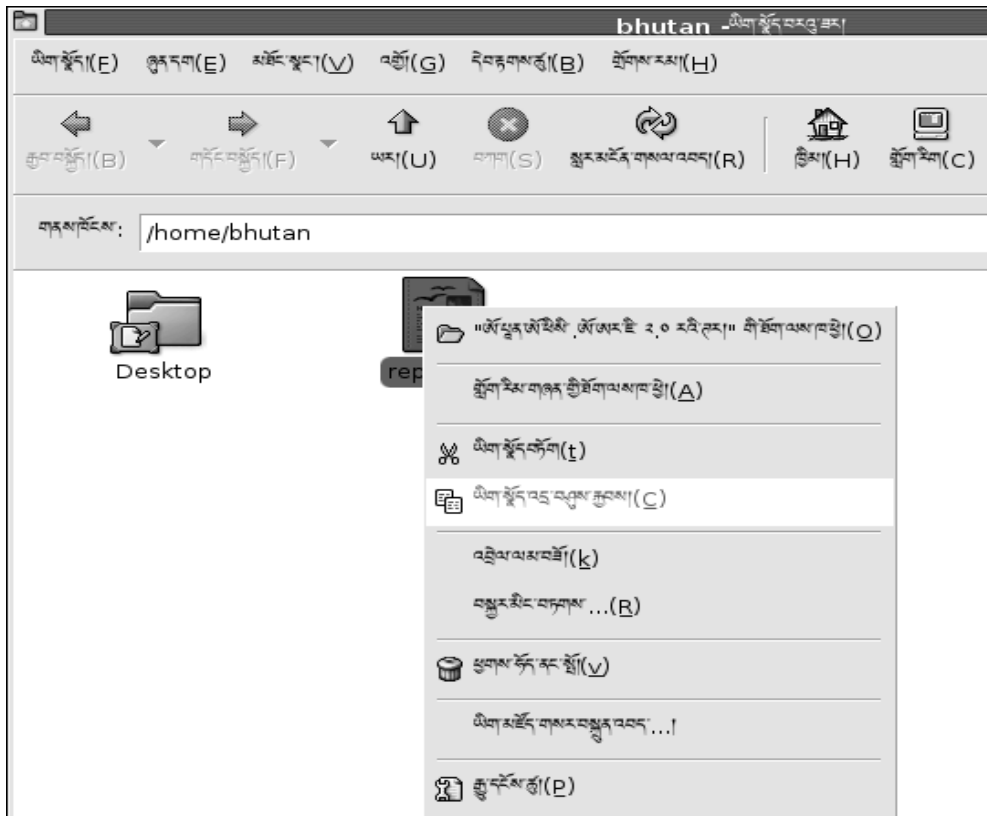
bhutan - ཡིག་སྣོད་རང་འགུལ་ཆས།

ཡིག་སྣོད།(F) ཞུན་དག(E) མཐོང་སྣང་།(V) འགྲོ(G) དེབ་རྟགས་ཚུ།(B) གྲོགས་རམ།(H)

རྒྱབ་སྒོ།(B) གདོང་སྒོ།(F) ཡར།(U) བཀག(S) སླར་མངོན་གསལ་འབད།(R) ཁྱིམ།(H) གློག་རིག(C)

གནས་ཁོངས་: /home/bhutan

Desktop

rep

"ཨོ་པཱན་ཨོ་ཕིསི་.ཨོ་ཨར་ཇི་ ༢.༠ ཨའི་ཏར།" གི་ཐོག་ལས་ཁ་ཕྱེ།(O)

གློག་རིམ་གཞན་གྱི་ཐོག་ལས་ཁ་ཕྱེ།(A)

ཡིག་སྣོད་བཏོག(t)

ཡིག་སྣོད་འདྲ་བཤུས་རྐྱབས།(C)

འབྲེལ་ལམ་བཟོ།(k)

བསྐྱར་མིང་བཏགས་...(R)

ཕྱགས་ཏོར་ནང་སྤོ།(V)

ཡིག་མཛོད་གསར་བསྐྲུན་འབད་...!

རྒྱ་དངོས་ཚུ།(P)